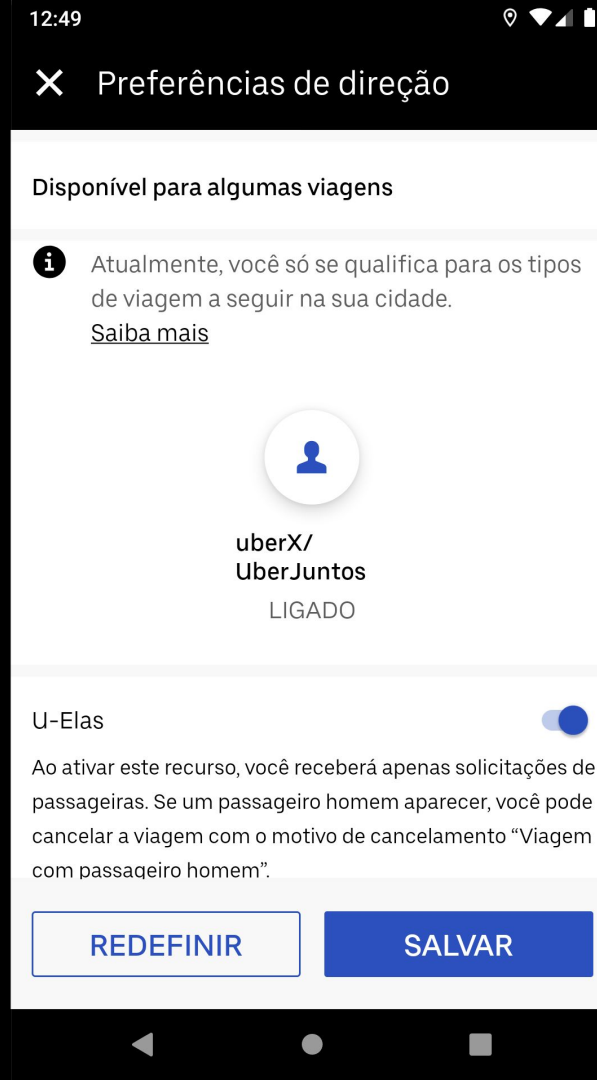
12:49

Preferências de direção

Disponível para algumas viagens

Atualmente, você só se qualifica para os tipos de viagem a seguir na sua cidade.
Saiba mais

uberX/
UberJuntos
LIGADO

U-Elas

Ao ativar este recurso, você receberá apenas solicitações de passageiras. Se um passageiro homem aparecer, você pode cancelar a viagem com o motivo de cancelamento “Viagem com passageiro homem”.

REDEFINIR

SALVAR